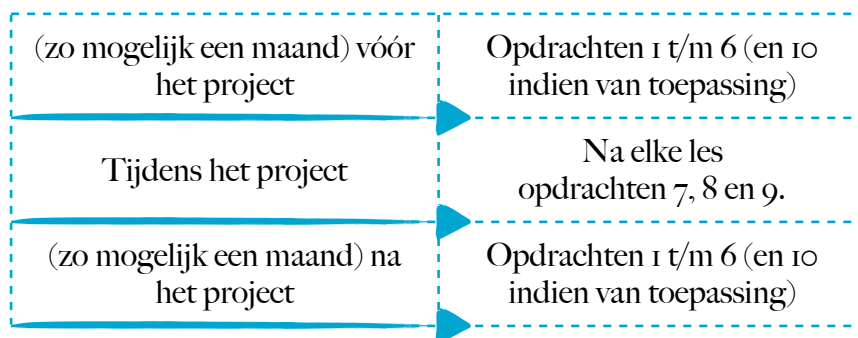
| (zo mogelijk een maand) vóór het project | Opdrachten 1 t/m 6 (en 10 indien van toepassing) |
|---|---|
| Tijdens het project | Na elke les opdrachten 7, 8 en 9. |
| (zo mogelijk een maand) na het project | Opdrachten 1 t/m 6 (en 10 indien van toepassing) |